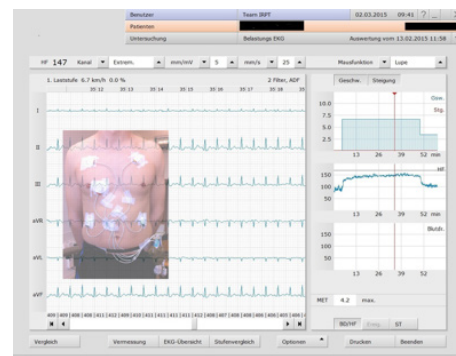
Benutzer | Team IRPT | 02.03.2015 09:41 ?
Patienten
Untersuchung | Belastungs EKG | Auswertung vom 13.02.2015 11:58

HF 147 Kanal Extrem. mm/mV 5 mm/s 25 Mausfunktion Lupe

1. Laststufe 6.7 km/h 0.0 % 2 Filter, ADF
35:12 35:13 35:14 35:15 35:16 35:17 35:18 35:19

I
II
III
aVR
aVL
aVF

Geschw. Steigung
10.0 Geschw.
7.5 Stg.
5.0
2.5
13 26 39 52 min
HF
150
100
50
13 26 39 52 min
Blutdr.
150
100
50
13 26 39 52 min

MET 4.2 max.

BD/HF Ergo. ST

Vergleich | Vermessung | EKG-Übersicht | Stufenvergleich | Optionen | Drucken | Beenden